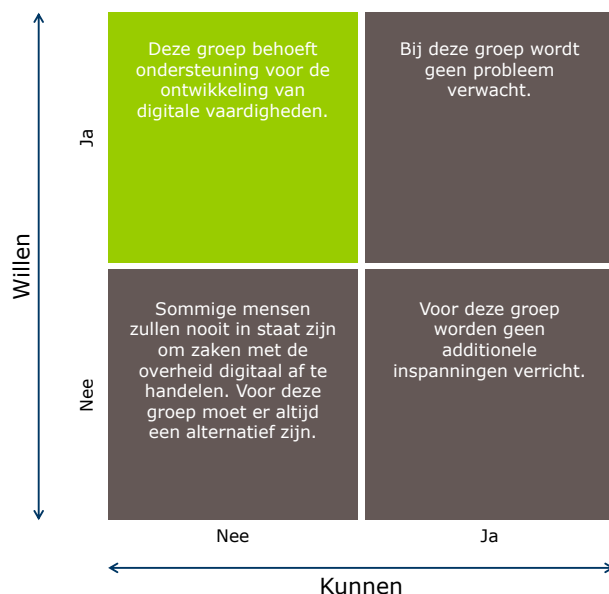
Willen

Ja

Deze groep behoeft ondersteuning voor de ontwikkeling van digitale vaardigheden.

Bij deze groep wordt geen probleem verwacht.

Nee

Sommige mensen zullen nooit in staat zijn om zaken met de overheid digitaal af te handelen. Voor deze groep moet er altijd een alternatief zijn.

Voor deze groep worden geen additionele inspanningen verricht.

Nee

Ja

Kunnen